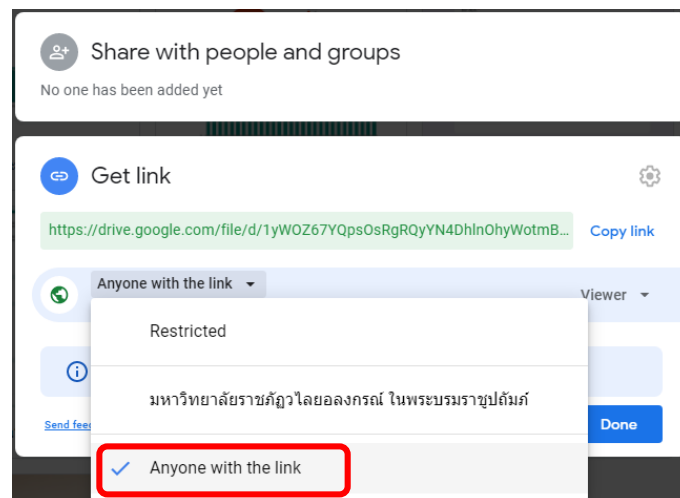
Share with people and groups
No one has been added yet

Get link

https://drive.google.com/file/d/1yWOZ67YQpsOsRgRQyYN4DhlnOhyWotmB...

Copy link

Anyone with the link

Viewer

Restricted

มหาวิทยาลัยราชภัฏวไลยอลงกรณ์ ในพระบรมราชูปถัมภ์

Send feed

Done

Anyone with the link